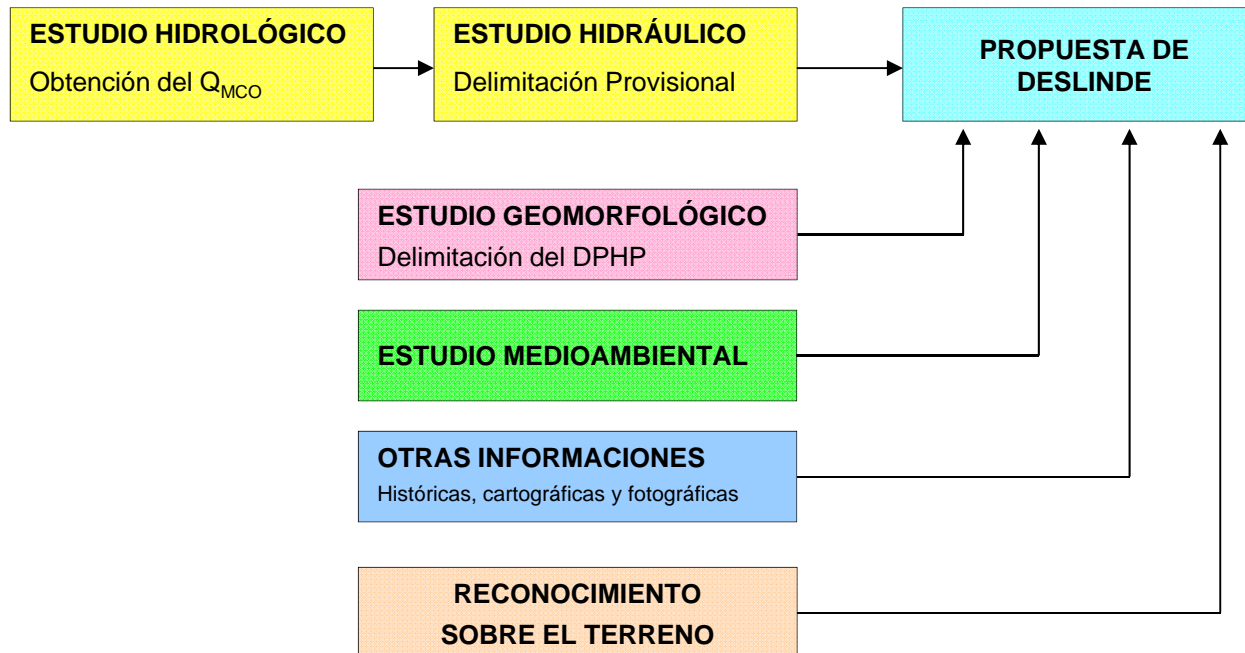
ESTUDIO HIDROLÓGICO
Obtención del $Q_{MCO}$

ESTUDIO HIDRÁULICO
Delimitación Provisional

PROPUESTA DE DESLINDE

ESTUDIO GEOMORFOLÓGICO
Delimitación del DPHP

ESTUDIO MEDIOAMBIENTAL

OTRAS INFORMACIONES
Históricas, cartográficas y fotográficas

RECONOCIMIENTO SOBRE EL TERRENO